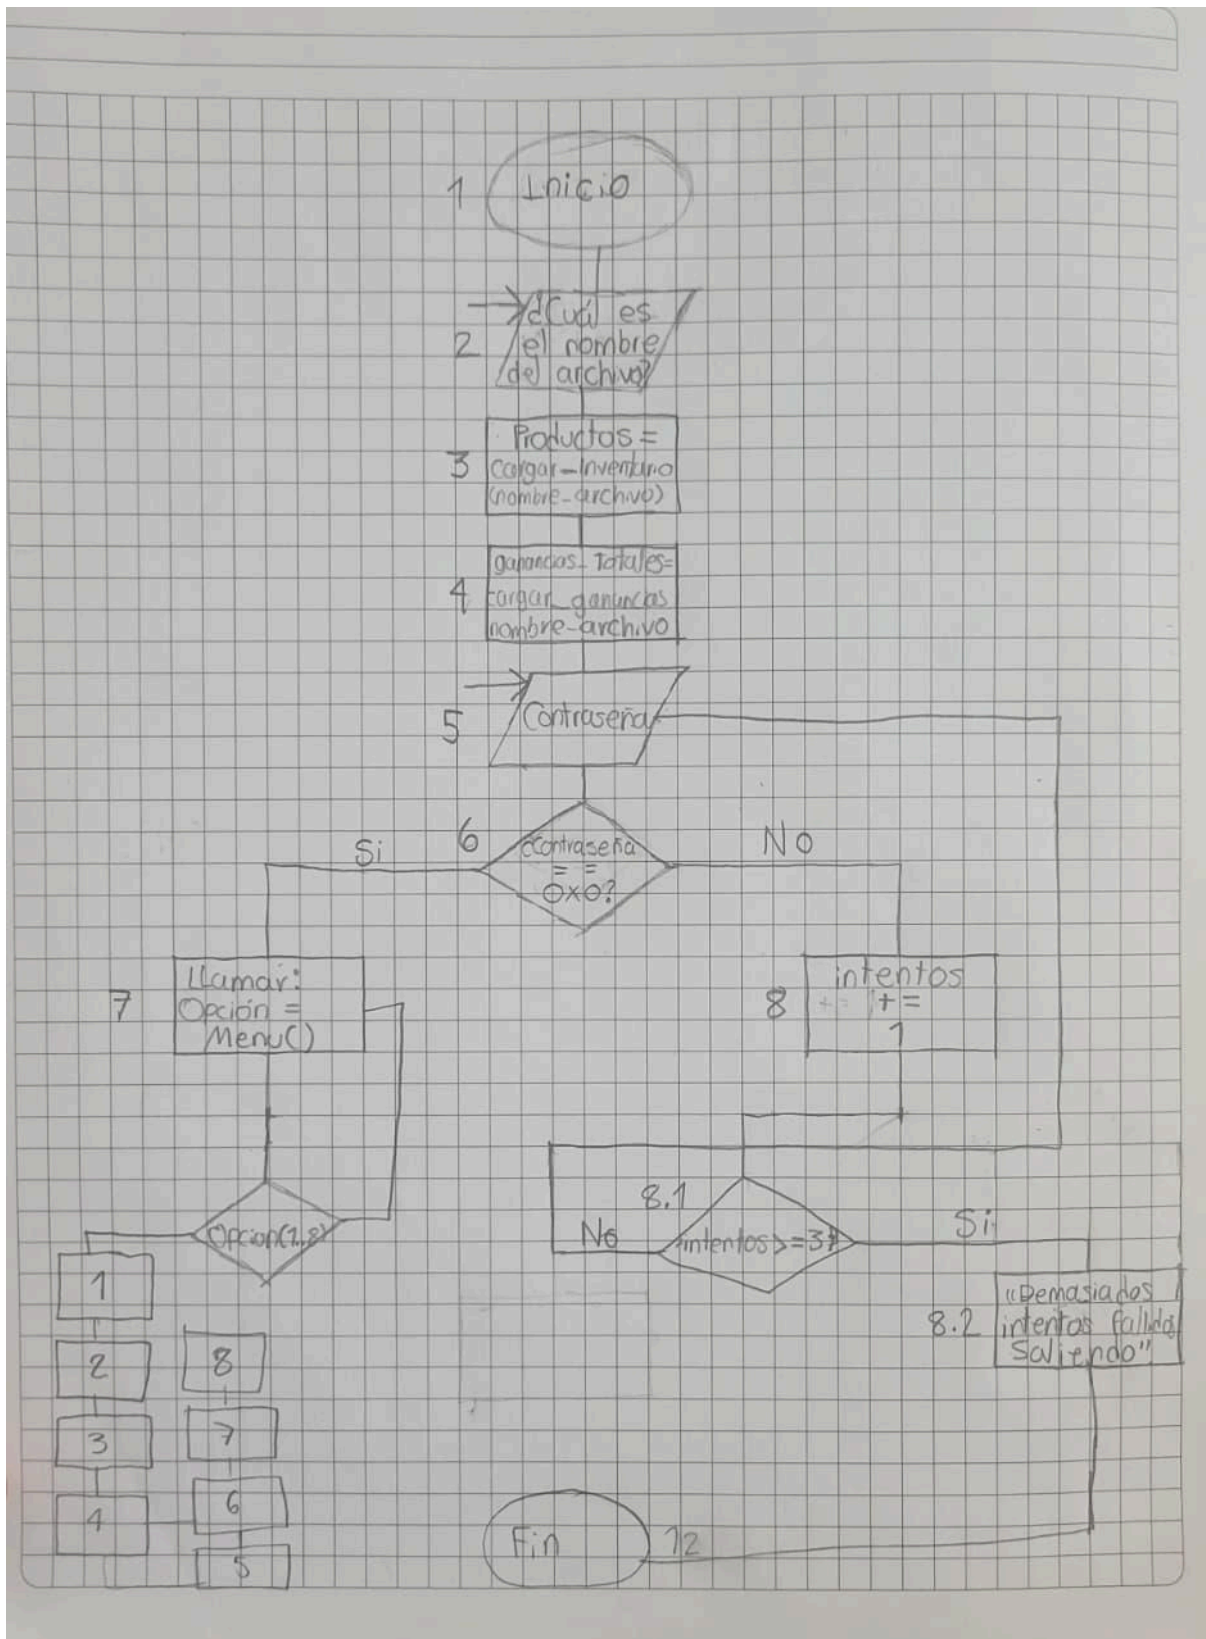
1 Inicio

2 ¿Cuál es el nombre del archivo?

3 Productos = Cargar_Inventario (nombre_archivo)

4 ganancias_Totales= cargar_ganancias nombre_archivo

5 Contraseña

6 ¿Contraseña == Oxo?

Si

No

7 Llamar: Opción = Menu()

8 intentos += 1

Opcion(1,8)

1

2

3

4

8

7

6

5

8.1 intentos>=3?

No

Si

8.2 "Demasiados intentos fallidos Saliendo"

Fin 12